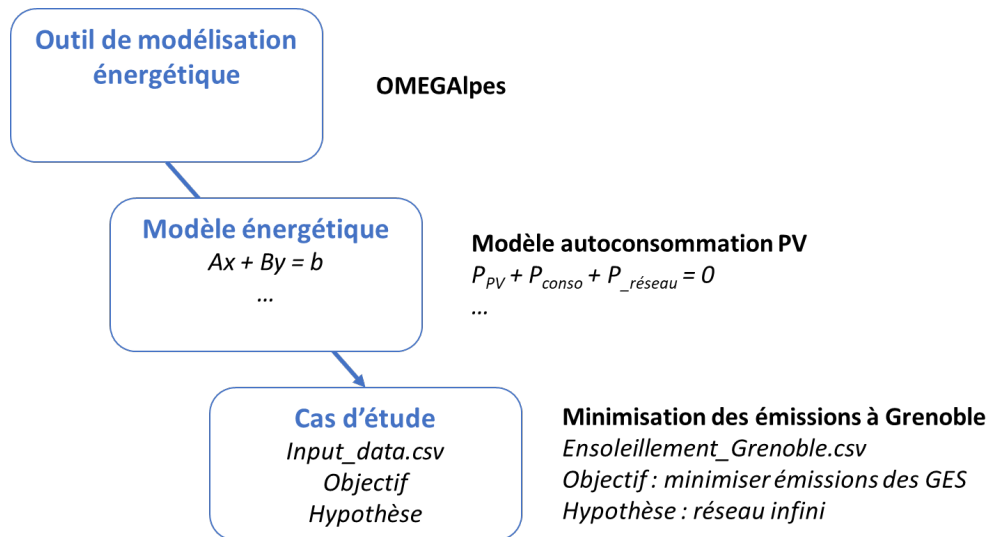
Outil de modélisation énergétique

OMEGAlpes

Modèle énergétique
$Ax + By = b$
…

Modèle autoconsommation PV
$P_{PV} + P_{conso} + P_{\_réseau} = 0$
…

Cas d'étude
Input_data.csv
Objectif
Hypothèse

Minimisation des émissions à Grenoble
Ensoleillement_Grenoble.csv
Objectif : minimiser émissions des GES
Hypothèse : réseau infini